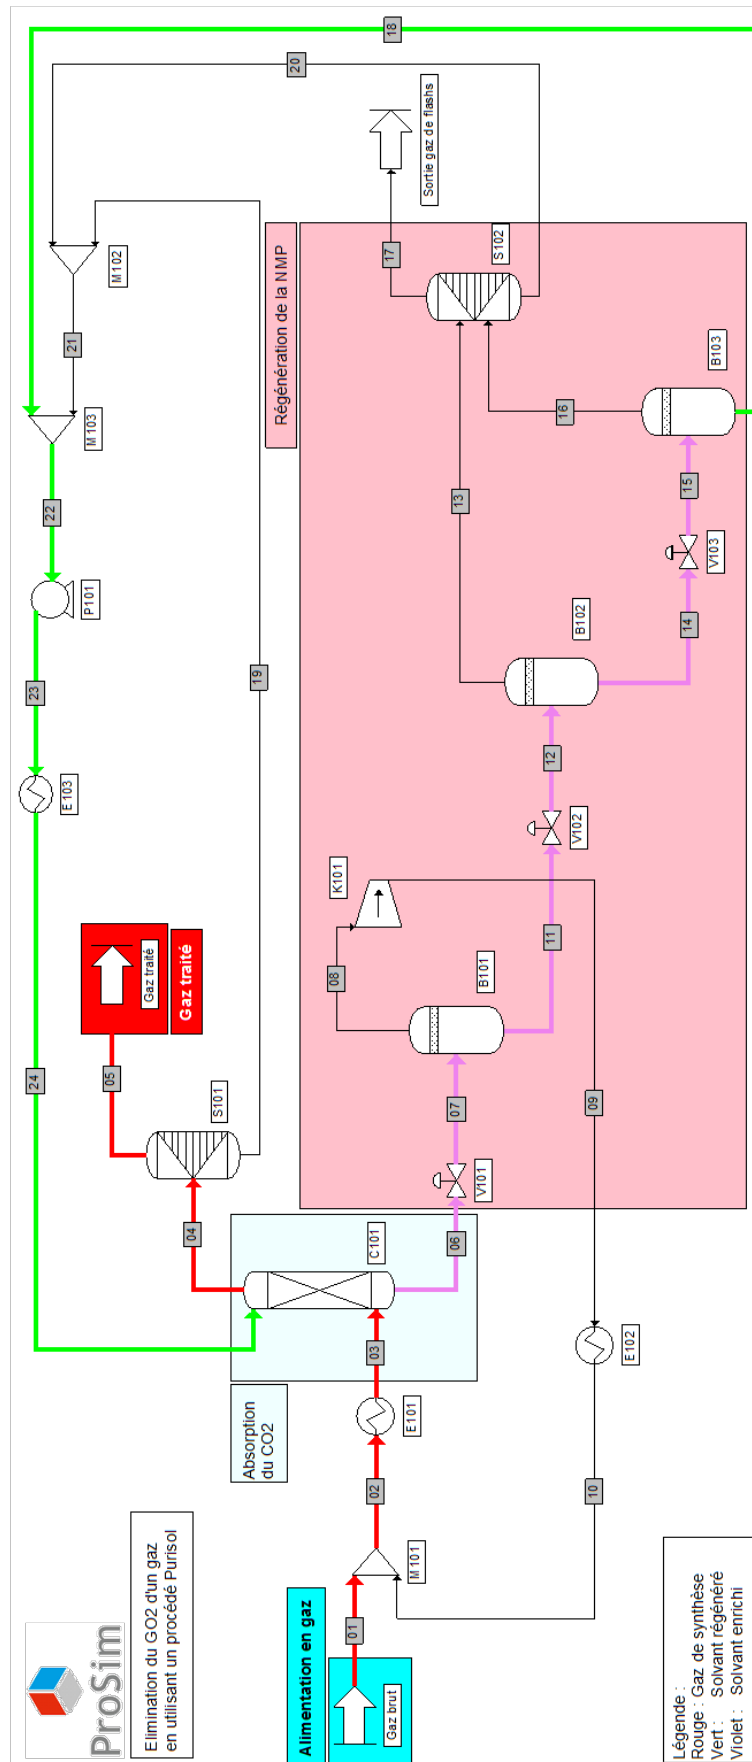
ProSim

Elimination du CO2 d'un gaz en utilisant un procédé Purisol

Alimentation en gaz

Gaz brut

Absorption du CO2

Régénération de la NMP

Gaz traité

Gaz traité

Sortie gaz de flashs

Légende :
Rouge : Gaz de synthèse
Vert : Solvant régénéré
Violet : Solvant enrichi

01
02
03
04
05
06
07
08
09
10
11
12
13
14
15
16
17
18
19
20
21
22
23
24

M101
E101
C101
S101
E102
V101
B101
K101
V102
B102
V103
B103
S102
M102
M103
P101
E103